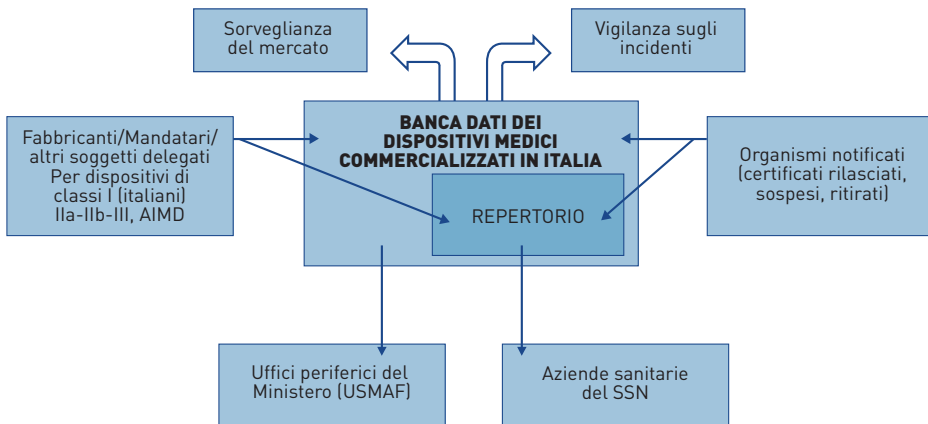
Sorveglianza del mercato

Vigilanza sugli incidenti

Fabbricanti/Mandatari/ altri soggetti delegati Per dispositivi di classi I (italiani) IIa-IIb-III, AIMD

BANCA DATI DEI DISPOSITIVI MEDICI COMMERCIALIZZATI IN ITALIA

REPERTORIO

Organismi notificati (certificati rilasciati, sospesi, ritirati)

Uffici periferici del Ministero (USMAF)

Aziende sanitarie del SSN